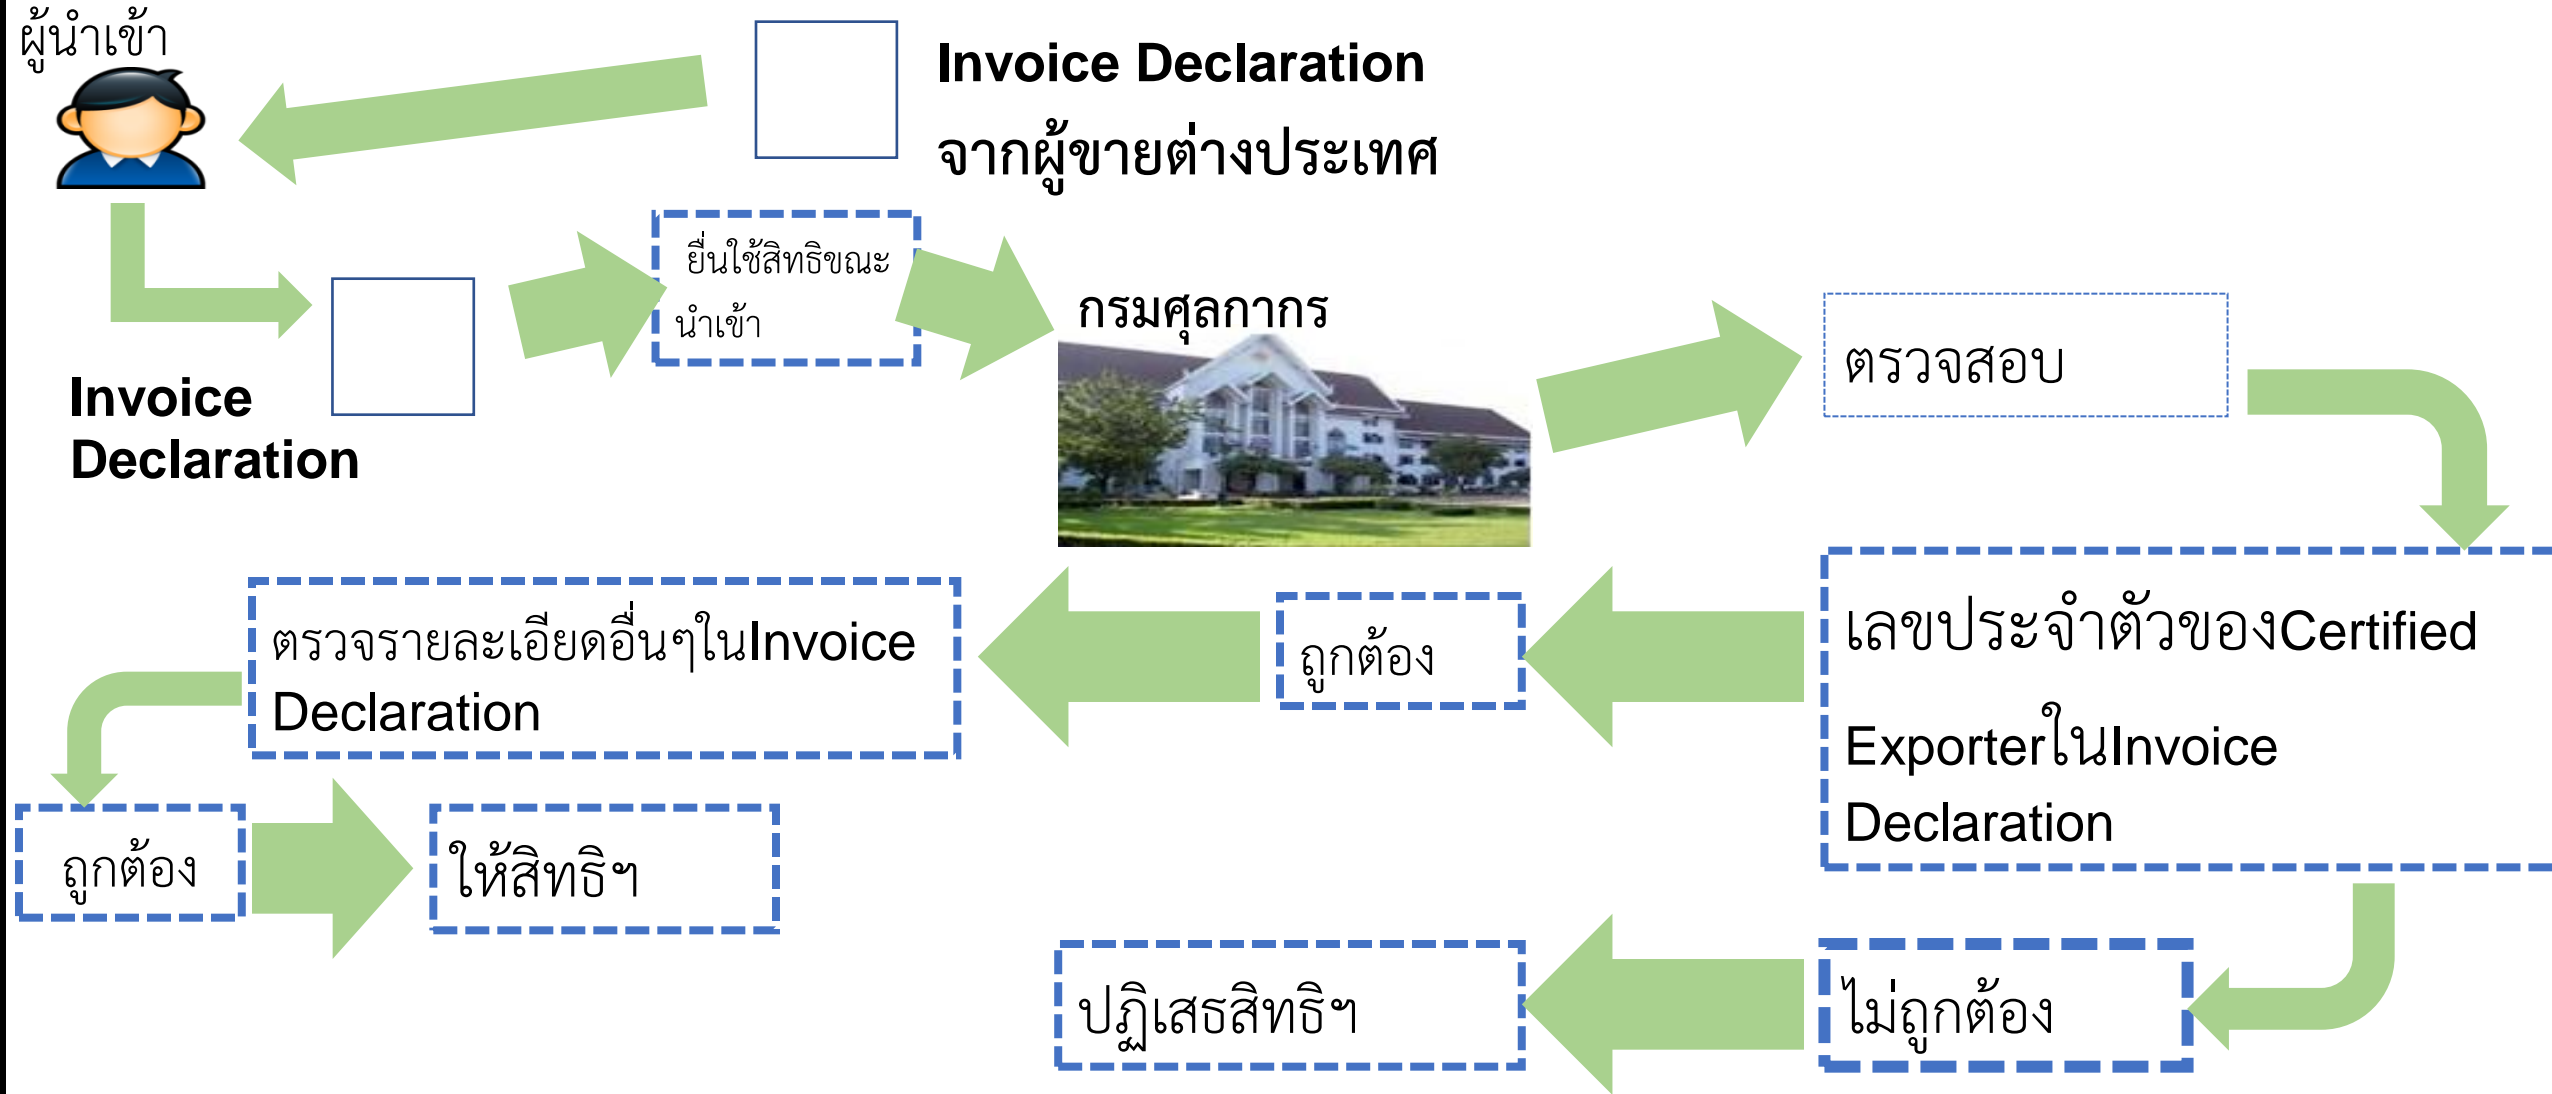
ผู้นำเข้า

Invoice Declaration
จากผู้ขายต่างประเทศ

ยื่นใช้สิทธิขณะนำเข้า

กรมศุลกากร

Invoice Declaration

ตรวจสอบ

เลขประจำตัวของCertified Exporterในinvoice Declaration

ถูกต้อง

ตรวจรายละเอียดอื่นๆในInvoice Declaration

ถูกต้อง

ให้สิทธิฯ

ไม่ถูกต้อง

ปฏิเสธสิทธิฯ